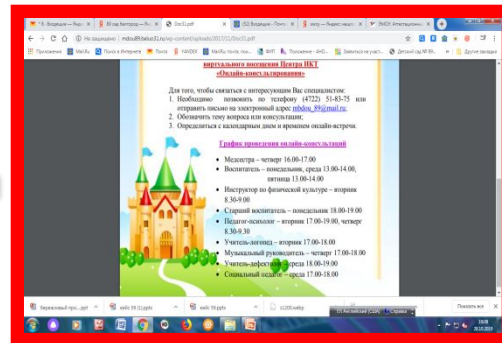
виртуального посещения Центра ИКТ
«Онлайн-консультирования»

Для того, чтобы связаться с интересующим Вас специалистом:
1. Необходимо позвонить по телефону (4722) 51-83-75 или отправить письмо на электронный адрес mbdou_89@mail.ru;
2. Обозначить тему вопроса или консультации;
3. Определиться с календарным днем и временем онлайн-встречи.

График проведения онлайн-консультаций

• Медсестра – четверг 16.00-17.00
• Воспитатель – понедельник, среда 13.00-14.00, пятница 13.00-14.00
• Инструктор по физической культуре – вторник 8.30-9.00
• Старший воспитатель – понедельник 18.00-19.00
• Педагог-психолог – вторник 17.00-19.00, четверг 8.30-9.30
• Учитель-логопед – вторник 17.00-18.00
• Музыкальный руководитель – четверг 17.00-18.00
• Учитель-дефектолог – среда 18.00-19.00
• Социальный педагог – среда 17.00-18.00

Не защищено | mdou89.beluo31.ru/wp-content/uploads/2015/11/Doc51.pdf
Doc51.pdf
Приложения
Показать все